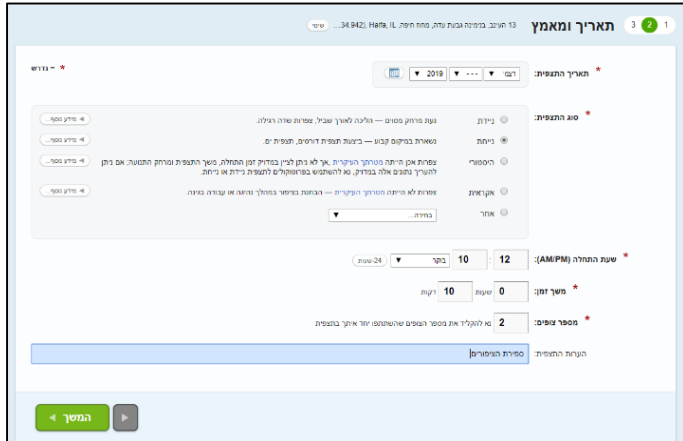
3 2 1 תאריך ומאמץ 13 העיגב, בדמינה גבעת עדה, מחוז חיפה, IL ,34.942)... Haifa, IL שינוי

* תאריך התצפית: דצמ ▼ --- ▼ 2019 ▼ * = נדרש

* סוג התצפית:
ניידת — נעה מרחק מסוים — הליכה לאורך שביל, צפרות שדה רגילה. « מידע נוסף
נייחת — נשארת במיקום קבוע — ביצעת תצפית דורסים, תצפית ים. « מידע נוסף
היסטורי — צפרות אין הייתה מטרתך העיקרית, אך לא ניתן לציין בבדיוק זמן התחלה, משך התצפית ומרחק התנועה; אם ניתן להעריך נתונים אלה בבדיוק, נא להשתמש בפרוטוקולים לתצפית ניידת או נייחת. « מידע נוסף
אקראית — צפרות לא הייתה מטרתך העיקרית — הבחנת בציפור במהלך הליכה או עבודה בגינה. « מידע נוסף
אחר — בחירה... ▼

* שעת התחלה (AM/PM): 12 : 10 בוקר ▼ 24-שעות

* משך זמן: 0 שעות 10 דקות

* מספר צופים: 2 נא להקליד את מספר הצופים שהשתתפו יחד איתך בתצפית

הערות התצפית: ספירת הציפורים

המשך